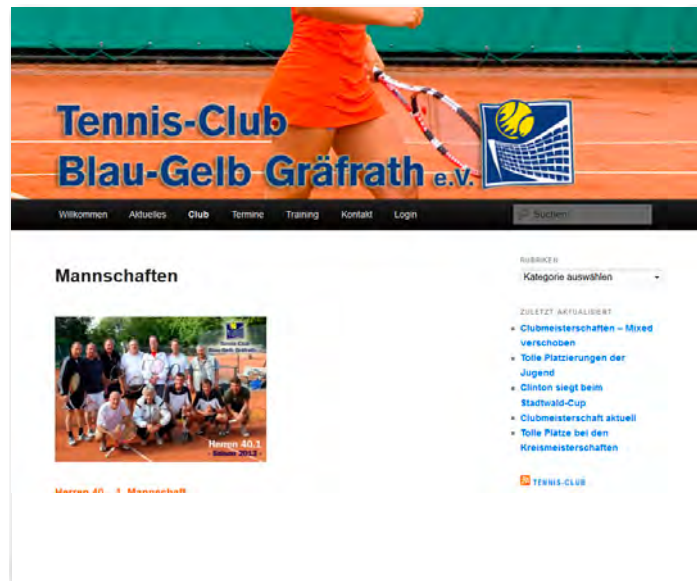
Tennis-Club
Blau-Gelb Gräfrath e.V.

Willkommen Aktuelles Club Termine Training Kontakt Login

Suchen

Mannschaften

Tennis Club Blau-Gelb Gräfrath

Herren 40.1
- Saison 2013 -

Herren 40 – 1. Mannschaft

RUBRIKEN

Kategorie auswählen

ZULETZT AKTUALISIERT

Clubmeisterschaften – Mixed verschoben

Tolle Platzierungen der Jugend

Clinton siegt beim Stadtwald-Cup

Clubmeisterschaft aktuell

Tolle Plätze bei den Kreismeisterschaften

TENNIS-CLUB